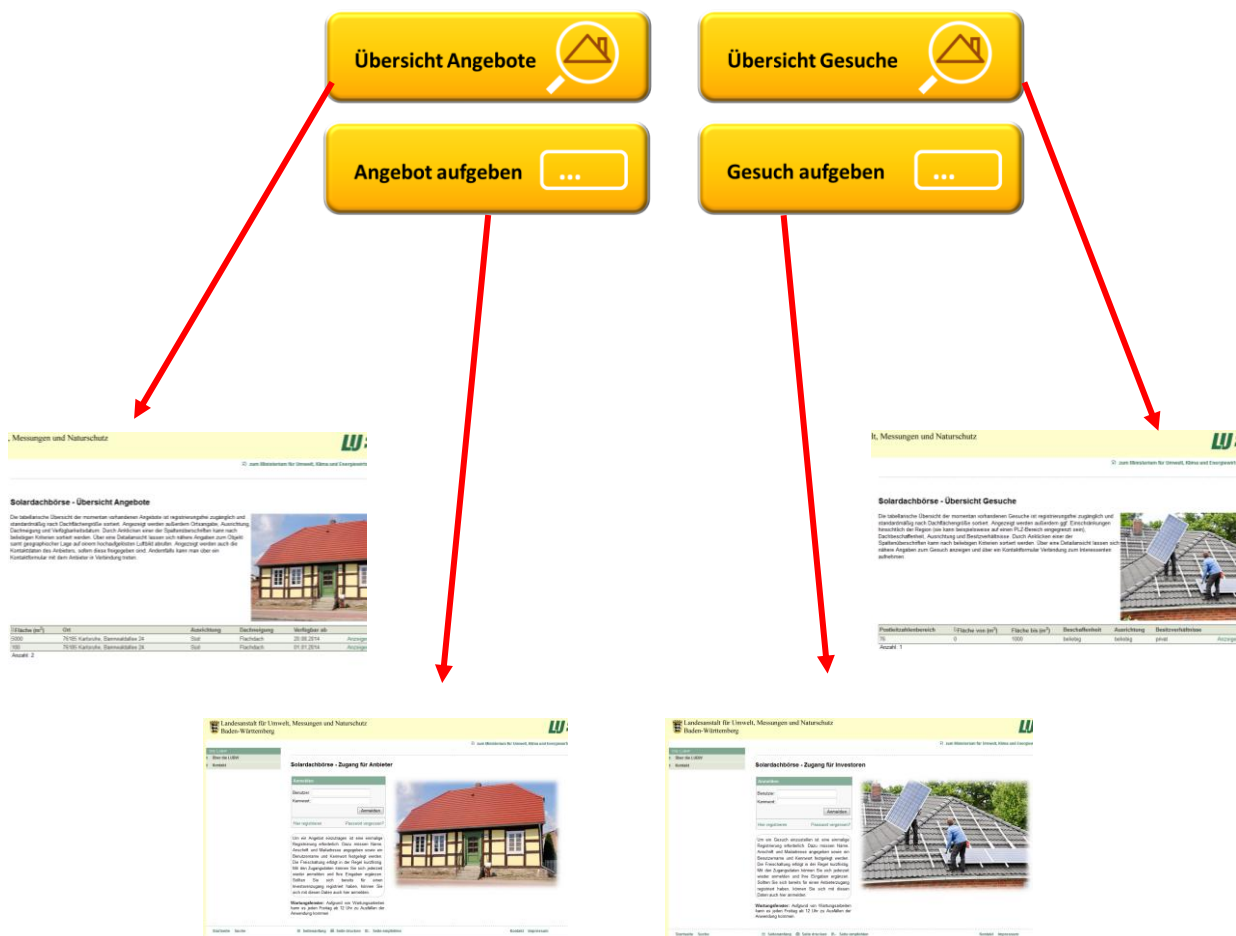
Übersicht Angebote

Übersicht Gesuche

Angebot aufgeben ...

Gesuch aufgeben ...

, Messungen und Naturschutz

LU

Solardachbörse - Übersicht Angebote

Die tabellarische Übersicht der momentan vorhandenen Angebote ist registrierungsfrei zugänglich und standardmäßig nach Dachflächengröße sortiert. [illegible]

| Fläche (m²) | Ort | Ausrichtung | Dachneigung | Verfügbar ab | |
|---|---|---|---|---|---|
| 5000 | 76185 Karlsruhe, Bannwaldallee 24 | Süd | Flachdach | 20.08.2014 | Anzeigen |
| 100 | 76185 Karlsruhe, Bannwaldallee 24 | Süd | Flachdach | 01.01.2014 | Anzeigen |

Anzahl: 2

t, Messungen und Naturschutz

LU

Solardachbörse - Übersicht Gesuche

Die tabellarische Übersicht der momentan vorhandenen Gesuche ist registrierungsfrei zugänglich und standardmäßig nach Dachflächengröße sortiert. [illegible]

| Postleitzahlenbereich | Fläche von (m²) | Fläche bis (m²) | Beschaffenheit | Ausrichtung | Besitzverhältnisse | |
|---|---|---|---|---|---|---|
| 76 | 0 | 1000 | beliebig | beliebig | privat | Anzeigen |

Anzahl: 1

Landesanstalt für Umwelt, Messungen und Naturschutz Baden-Württemberg

LU

Solardachbörse - Zugang für Anbieter

Anmelden
Benutzer:
Kennwort:
Anmelden
Hier registrieren
Passwort vergessen?

Um ein Angebot einzutragen ist eine einmalige Registrierung erforderlich. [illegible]

Wartungsfenster: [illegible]

Landesanstalt für Umwelt, Messungen und Naturschutz Baden-Württemberg

LU

Solardachbörse - Zugang für Investoren

Anmelden
Benutzer:
Kennwort:
Anmelden
Hier registrieren
Passwort vergessen?

Um ein Gesuch einzustellen ist eine einmalige Registrierung erforderlich. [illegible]

Wartungsfenster: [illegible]